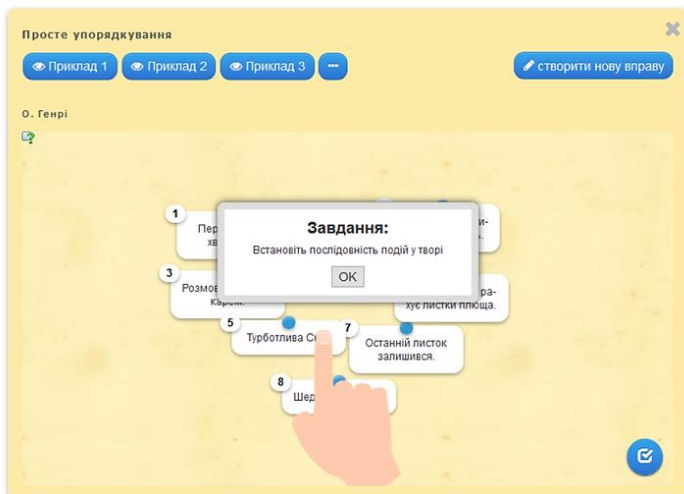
Просте упорядкування

Приклад 1 Приклад 2 Приклад 3 ···

створити нову вправу

О. Генрі

1 Пер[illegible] хв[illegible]

и- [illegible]

3 Розмов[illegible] карем.

ра- хує листки плюща.

5 Турботлива С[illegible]

7 Останній листок залишився.

8 Шед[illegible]

Завдання:

Встановіть послідовність подій у творі

OK